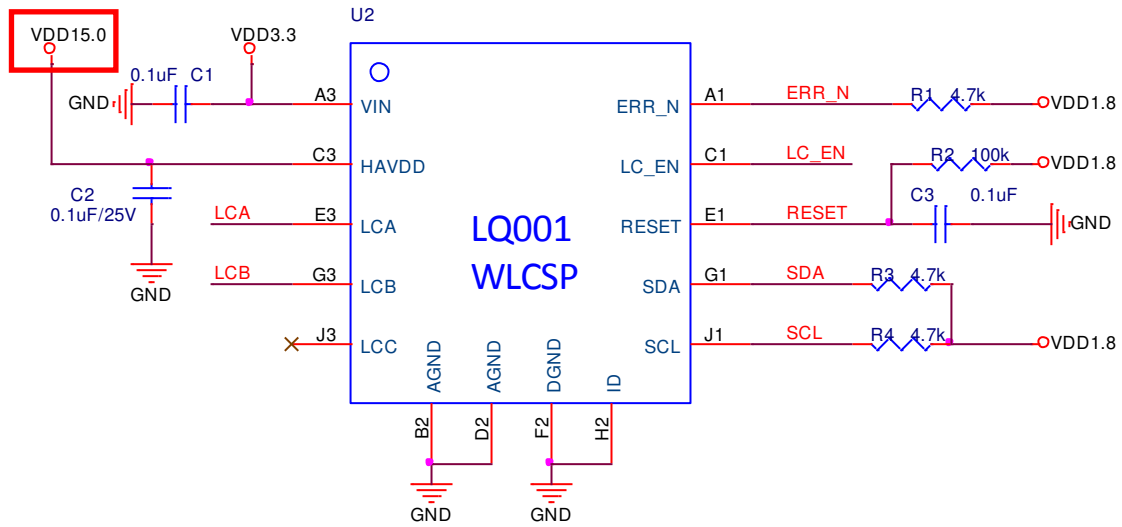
VDD15.0
VDD3.3
U2
0.1uF C1
GND
A3 VIN
C3 HAVDD
C2
0.1uF/25V
GND
LCA E3 LCA
LCB G3 LCB
J3 LCC
LQ001
WLCSP
AGND AGND DGND ID
B2 D2 F2 H2
GND GND
ERR_N A1 ERR_N R1 4.7k VDD1.8
LC_EN C1 LC_EN R2 100k VDD1.8
RESET E1 RESET C3 0.1uF GND
SDA G1 SDA R3 4.7k
SCL J1 SCL R4 4.7k VDD1.8